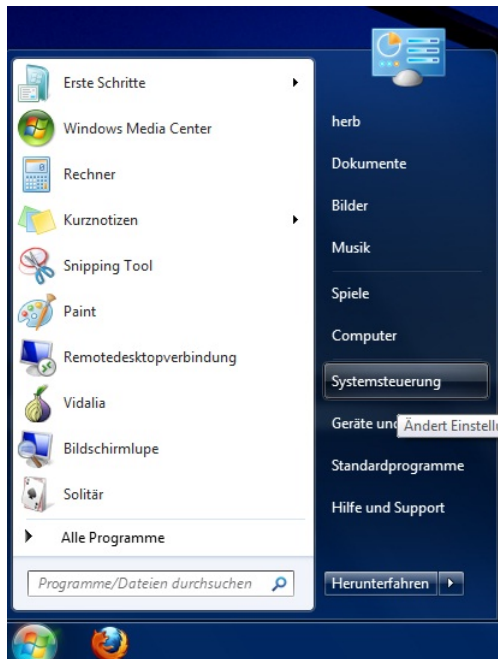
Erste Schritte
Windows Media Center
Rechner
Kurznotizen
Snipping Tool
Paint
Remotedesktopverbindung
Vidalia
Bildschirmlupe
Solitär
Alle Programme
Programme/Dateien durchsuchen

herb
Dokumente
Bilder
Musik
Spiele
Computer
Systemsteuerung
Geräte und
Ändert Einstellu
Standardprogramme
Hilfe und Support
Herunterfahren